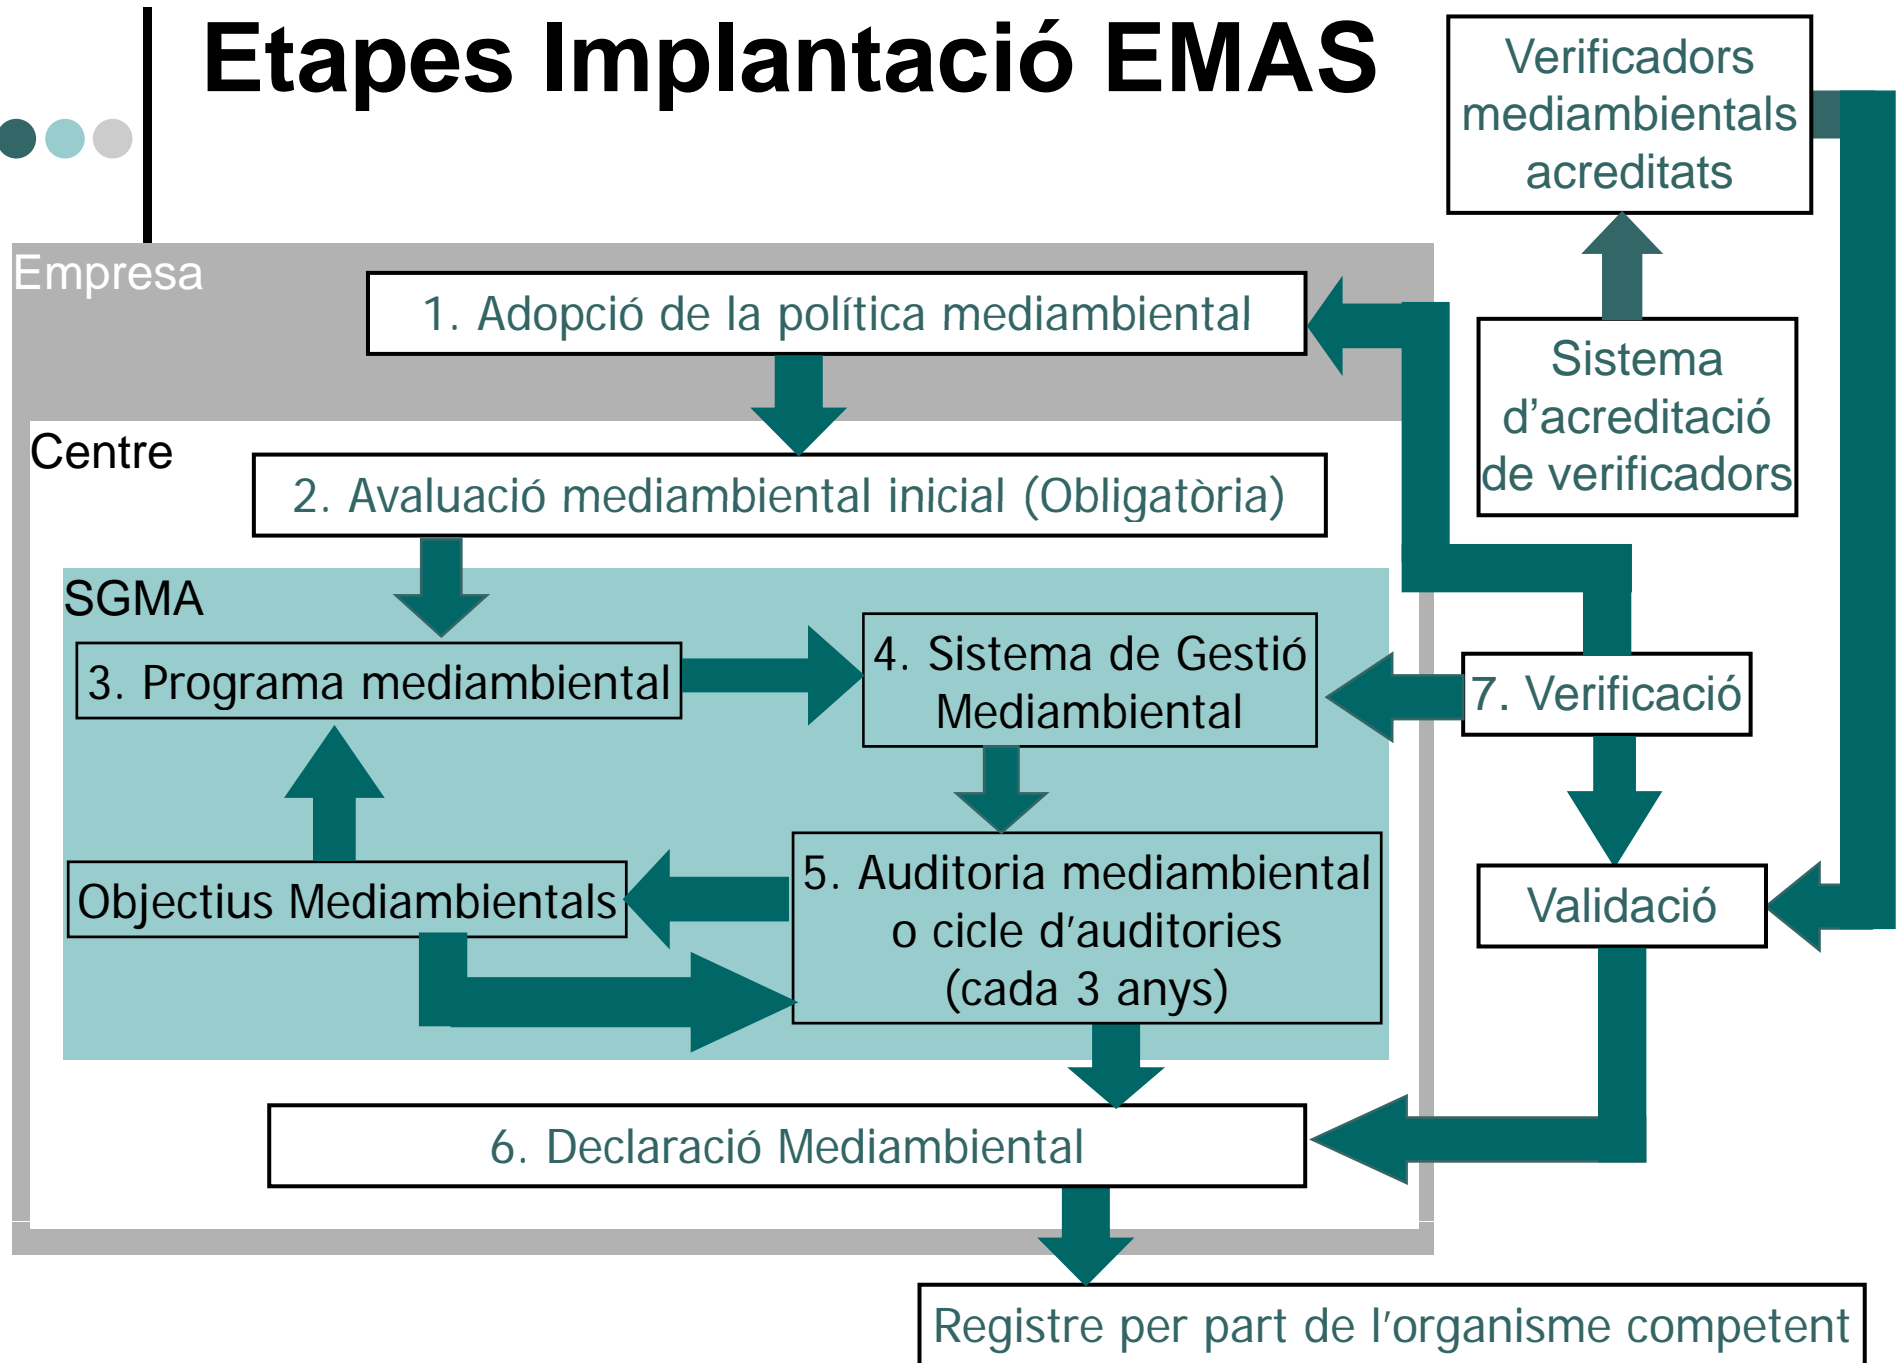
Etapes Implantació EMAS

Verificadors mediambientals acreditats

Empresa

1. Adopció de la política mediambiental

Sistema d’acreditació de verificadors

Centre

2. Avaluació mediambiental inicial (Obligatòria)

SGMA

3. Programa mediambiental

4. Sistema de Gestió Mediambiental

7. Verificació

Objectius Mediambientals

5. Auditoria mediambiental o cicle d’auditories (cada 3 anys)

Validació

6. Declaració Mediambiental

Registre per part de l’organisme competent